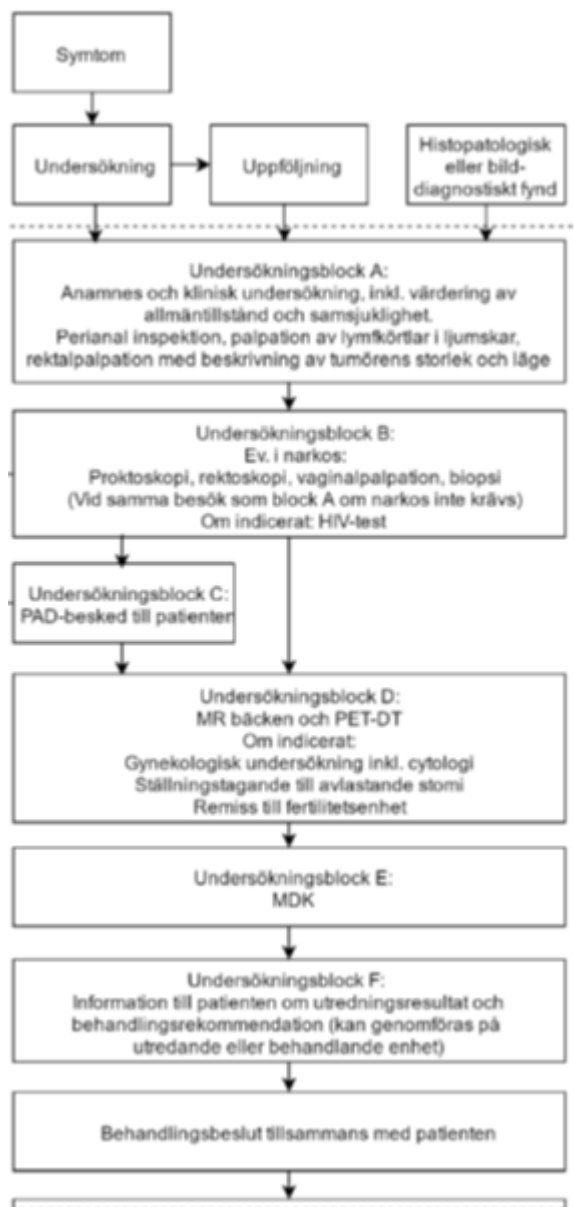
Symtom

Undersökning

Uppföljning

Histopatologisk eller bild-diagnostiskt fynd

Undersökningsblock A:
Anamnes och klinisk undersökning, inkl. värdering av allmäntillstånd och samsjuklighet.
Perianal inspektion, palpation av lymfkörtlar i ljumskar, rektalpalpation med beskrivning av tumörens storlek och läge

Undersökningsblock B:
Ev. i narkos:
Proktoskopi, rektoskopi, vaginalpalpation, biopsi
(Vid samma besök som block A om narkos inte krävs)
Om indicerat: HIV-test

Undersökningsblock C:
PAD-besked till patienten

Undersökningsblock D:
MR bäcken och PET-DT
Om indicerat:
Gynekologisk undersökning inkl. cytologi
Ställningstagande till avlastande stomi
Remiss till fertilitetsenhet

Undersökningsblock E:
MDK

Undersökningsblock F:
Information till patienten om utredningsresultat och behandlingsrekommendation (kan genomföras på utredande eller behandlande enhet)

Behandlingsbeslut tillsammans med patienten